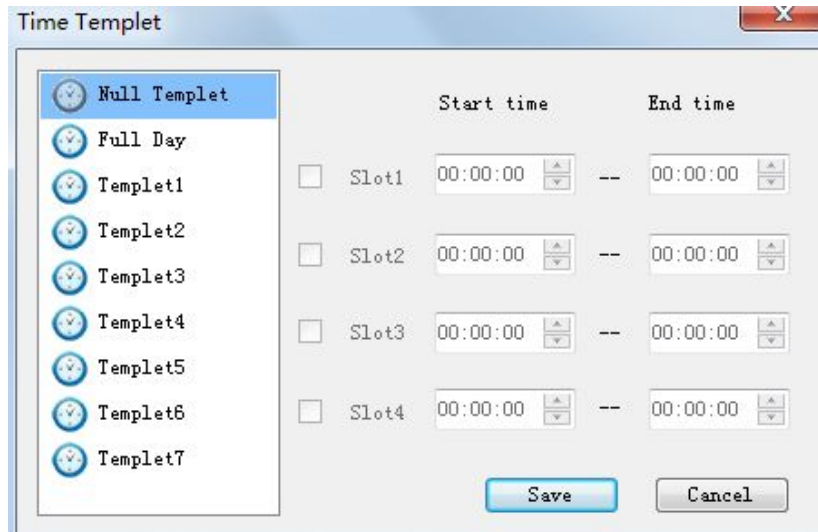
Time Templet

Null Templet
Full Day
Templet1
Templet2
Templet3
Templet4
Templet5
Templet6
Templet7

| | Start time | | End time |
|---|---|---|---|
| Slot1 | 00:00:00 | -- | 00:00:00 |
| Slot2 | 00:00:00 | -- | 00:00:00 |
| Slot3 | 00:00:00 | -- | 00:00:00 |
| Slot4 | 00:00:00 | -- | 00:00:00 |

Save Cancel